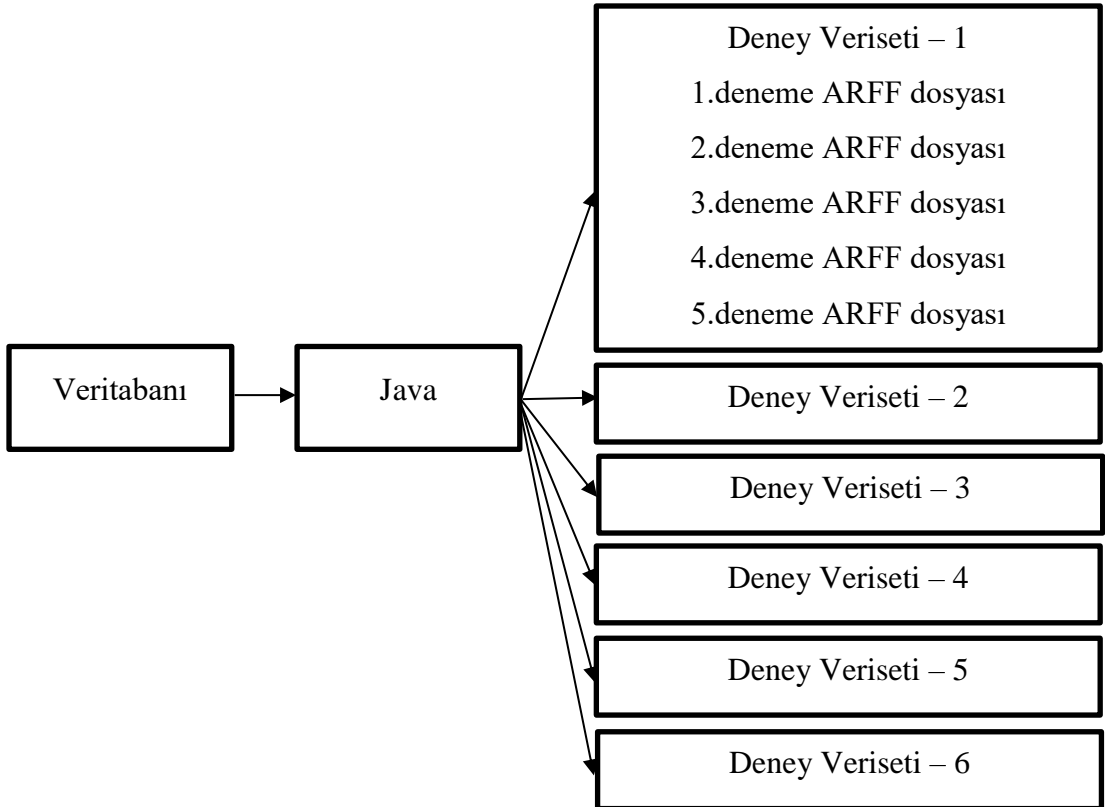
Deney Veriseti – 1
1.deneme ARFF dosyası
2.deneme ARFF dosyası
3.deneme ARFF dosyası
4.deneme ARFF dosyası
5.deneme ARFF dosyası

Veritabanı

Java

Deney Veriseti – 2

Deney Veriseti – 3

Deney Veriseti – 4

Deney Veriseti – 5

Deney Veriseti – 6